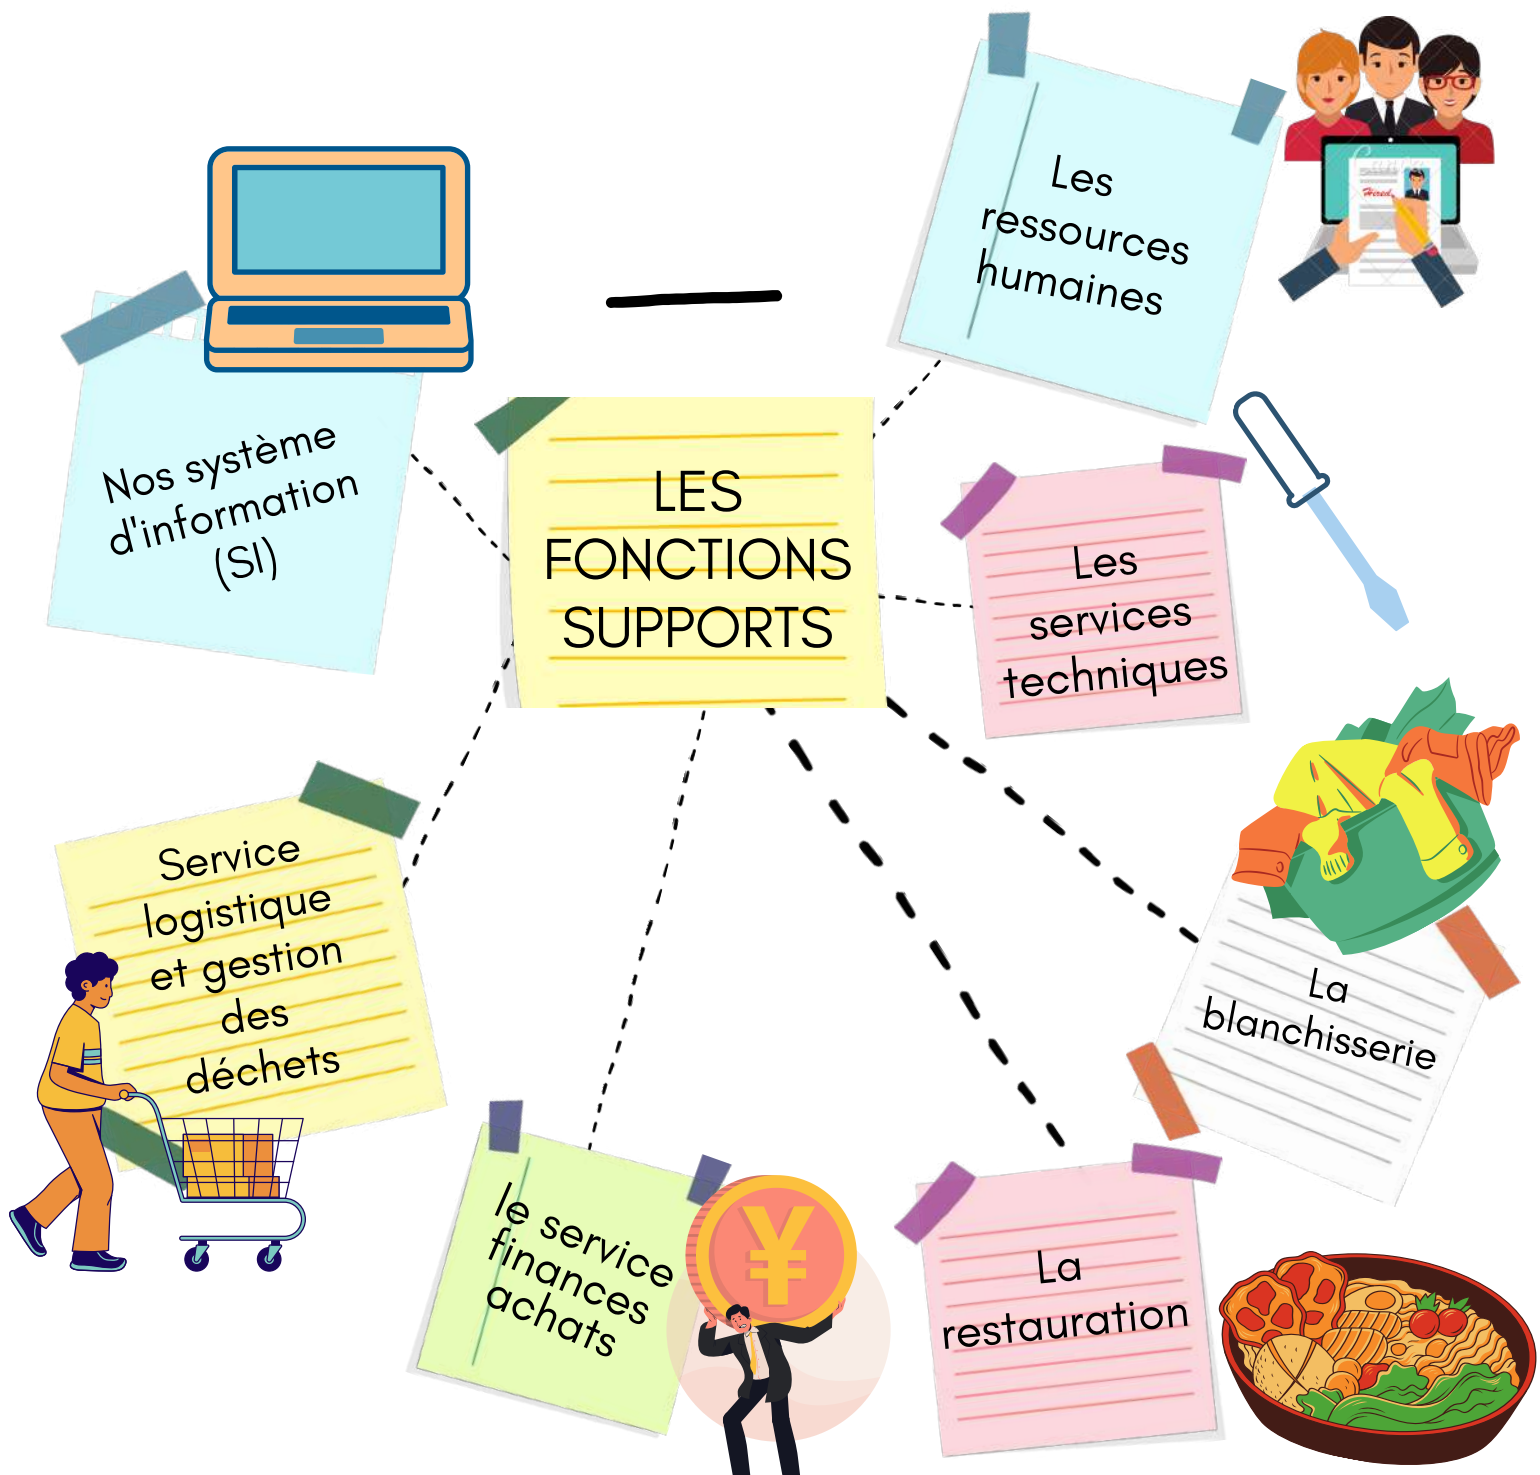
LES FONCTIONS SUPPORTS

Les ressources humaines

Nos système d'information (SI)

Les services techniques

Service logistique et gestion des déchets

La blanchisserie

le service finances achats

La restauration